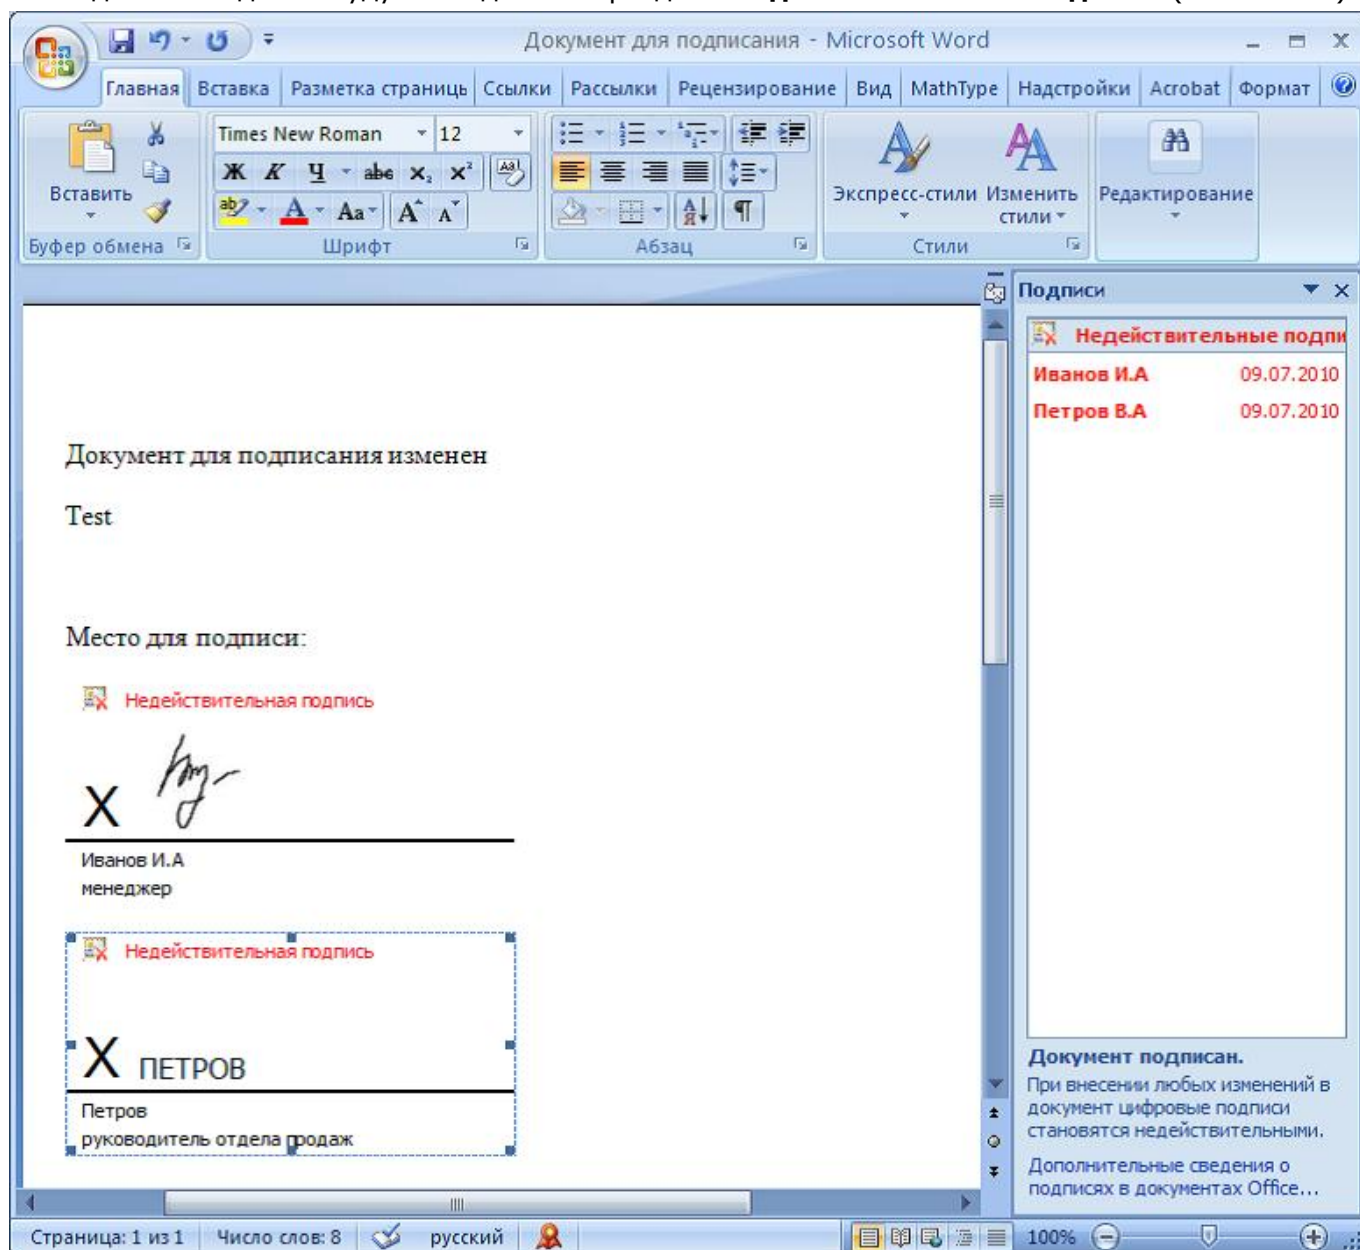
Документ для подписания - Microsoft Word

Главная | Вставка | Разметка страниц | Ссылки | Рассылки | Рецензирование | Вид | MathType | Надстройки | Acrobat | Формат

Вставить
Буфер обмена
Times New Roman 12
Ж К Ч abe $x_2$ $x^2$
Aa A A
Шрифт
Абзац
Экспресс-стили Изменить стили
Стили
Редактирование

Документ для подписания изменен

Test

Место для подписи:

Недействительная подпись

X

Иванов И.А
менеджер

Недействительная подпись

X ПЕТРОВ

Петров
руководитель отдела продаж

Подписи
Недействительные подпи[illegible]
Иванов И.А 09.07.2010
Петров В.А 09.07.2010

Документ подписан.
При внесении любых изменений в документ цифровые подписи становятся недействительными.

Дополнительные сведения о подписях в документах Office...

Страница: 1 из 1 | Число слов: 8 | русский | 100%